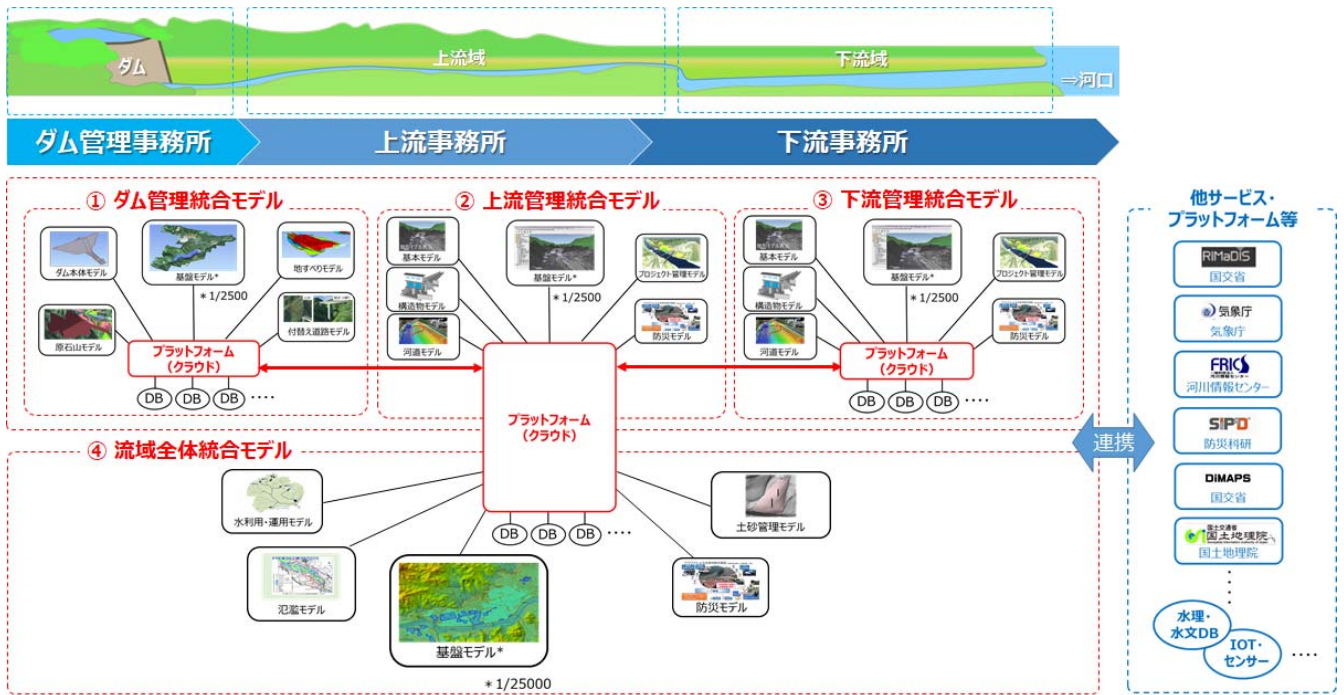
ダム

上流域

下流域

⇒河口

ダム管理事務所

上流事務所

下流事務所

① ダム管理統合モデル

ダム本体モデル

基盤モデル*

＊1/2500

地すべりモデル

原石山モデル

付替え道路モデル

プラットフォーム（クラウド）

DB DB DB ‥‥

② 上流管理統合モデル

基本モデル

基盤モデル*

＊1/2500

プロジェクト管理モデル

構造物モデル

河道モデル

防災モデル

③ 下流管理統合モデル

基本モデル

基盤モデル*

＊1/2500

プロジェクト管理モデル

構造物モデル

河道モデル

防災モデル

プラットフォーム（クラウド）

DB DB DB ‥‥

プラットフォーム（クラウド）

④ 流域全体統合モデル

水利用・運用モデル

土砂管理モデル

DB DB DB ‥‥

氾濫モデル

基盤モデル*

＊1/25000

防災モデル

連携

他サービス・プラットフォーム等

RiMaDIS 国交省

気象庁 気象庁

FRICS 河川情報センター

SIP4D 防災科研

DiMAPS 国交省

国土交通省 国土地理院 国土地理院

水理・水文DB

IOT・センサー

‥‥